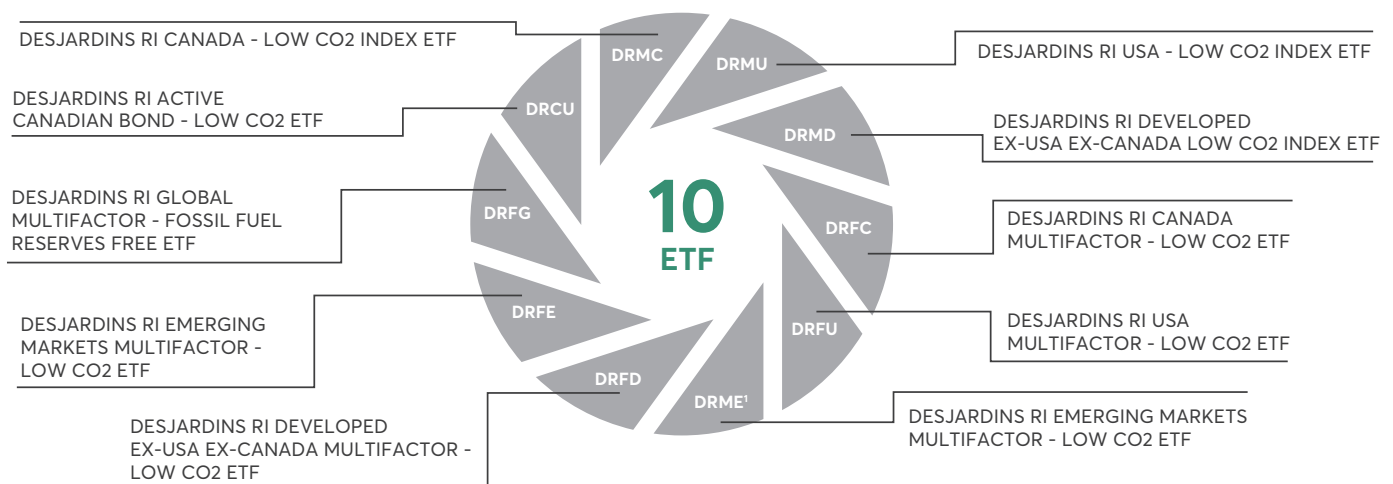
DESJARDINS RI CANADA - LOW CO2 INDEX ETF

DRMC

DRMU

DESJARDINS RI USA - LOW CO2 INDEX ETF

DESJARDINS RI ACTIVE CANADIAN BOND - LOW CO2 ETF

DRCU

DRMD

DESJARDINS RI DEVELOPED EX-USA EX-CANADA LOW CO2 INDEX ETF

DESJARDINS RI GLOBAL MULTIFACTOR - FOSSIL FUEL RESERVES FREE ETF

DRFG

10
ETF

DRFC

DESJARDINS RI CANADA MULTIFACTOR - LOW CO2 ETF

DRFE

DESJARDINS RI EMERGING MARKETS MULTIFACTOR - LOW CO2 ETF

DRFU

DESJARDINS RI USA MULTIFACTOR - LOW CO2 ETF

DRFD

DRME¹

DESJARDINS RI DEVELOPED EX-USA EX-CANADA MULTIFACTOR - LOW CO2 ETF

DESJARDINS RI EMERGING MARKETS MULTIFACTOR - LOW CO2 ETF